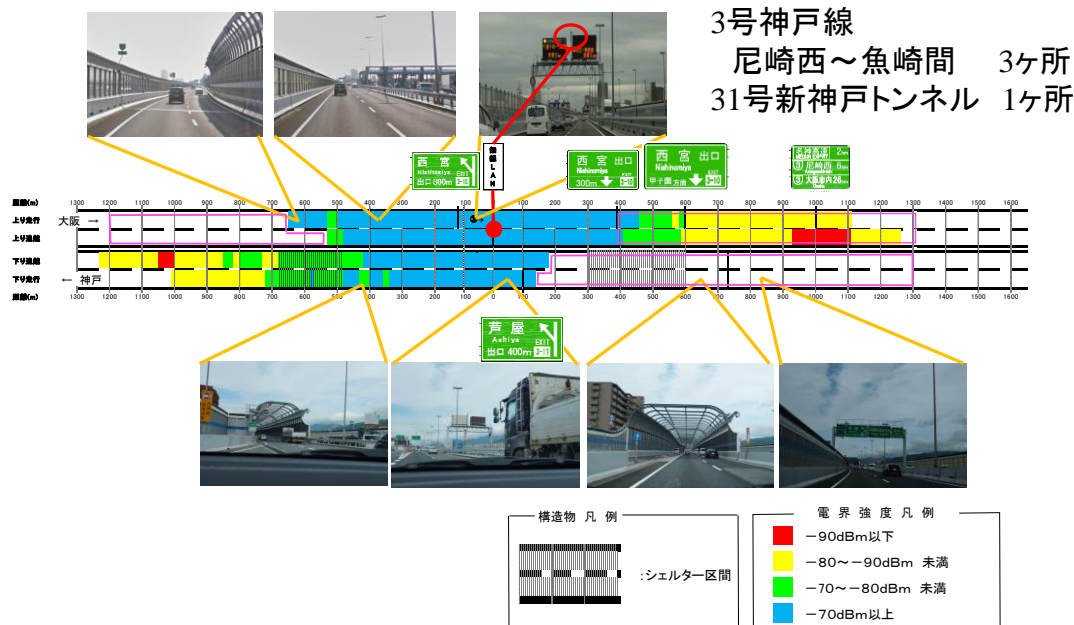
3号神戸線
尼崎西～魚崎間　3ヶ所
31号新神戸トンネル　1ヶ所

西宮
Nishinomiya
出口 800m

無線LAN

西宮 出口
Nishinomiya
300m

西宮 出口
Nishinomiya
甲子園 方面

尼崎西
大阪市内

距離(m)
上り走行
上り追越
下り追越
下り走行
距離(m)

大阪 →
← 神戸

1300 1200 1100 1000 900 800 700 600 500 400 300 200 100 0 100 200 300 400 500 600 700 800 900 1000 1100 1200 1300 1400 1500 1600

芦屋
Ashiya
出口 400m

構造物 凡 例
:シェルター区間

電 界 強 度 凡 例
－90dBm以下
－80～－90dBm 未満
－70～－80dBm 未満
－70dBm以上